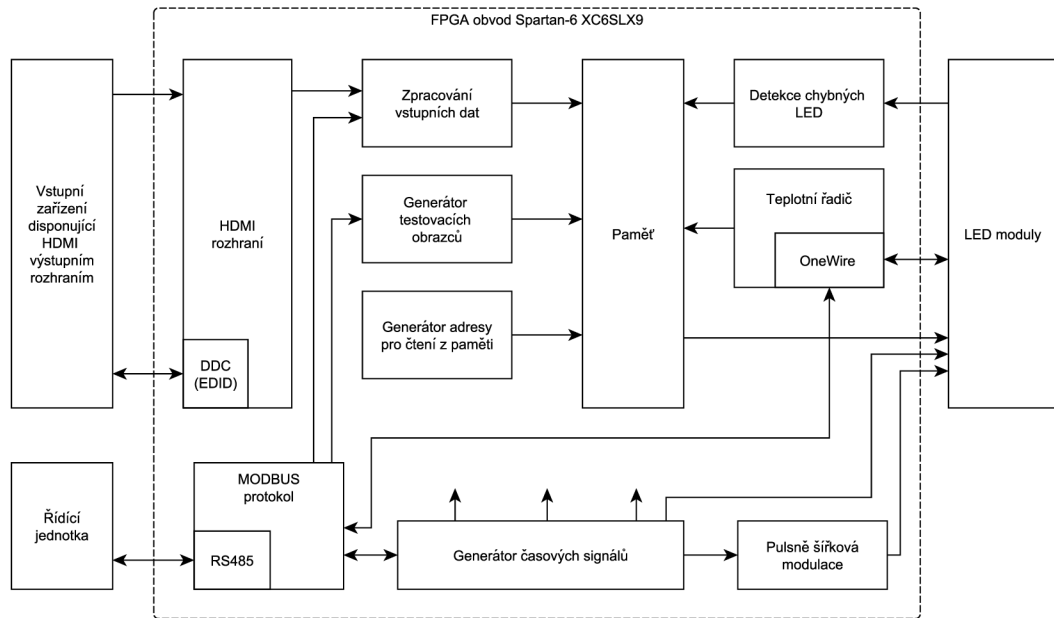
FPGA obvod Spartan-6 XC6SLX9

Vstupní zařízení disponující HDMI výstupním rozhraním

HDMI rozhraní

DDC (EDID)

Zpracování vstupních dat

Generátor testovacích obrazců

Generátor adresy pro čtení z paměti

Paměť

Detekce chybných LED

Teplotní řadič

OneWire

LED moduly

Řídící jednotka

MODBUS protokol

RS485

Generátor časových signálů

Pulsně šířková modulace